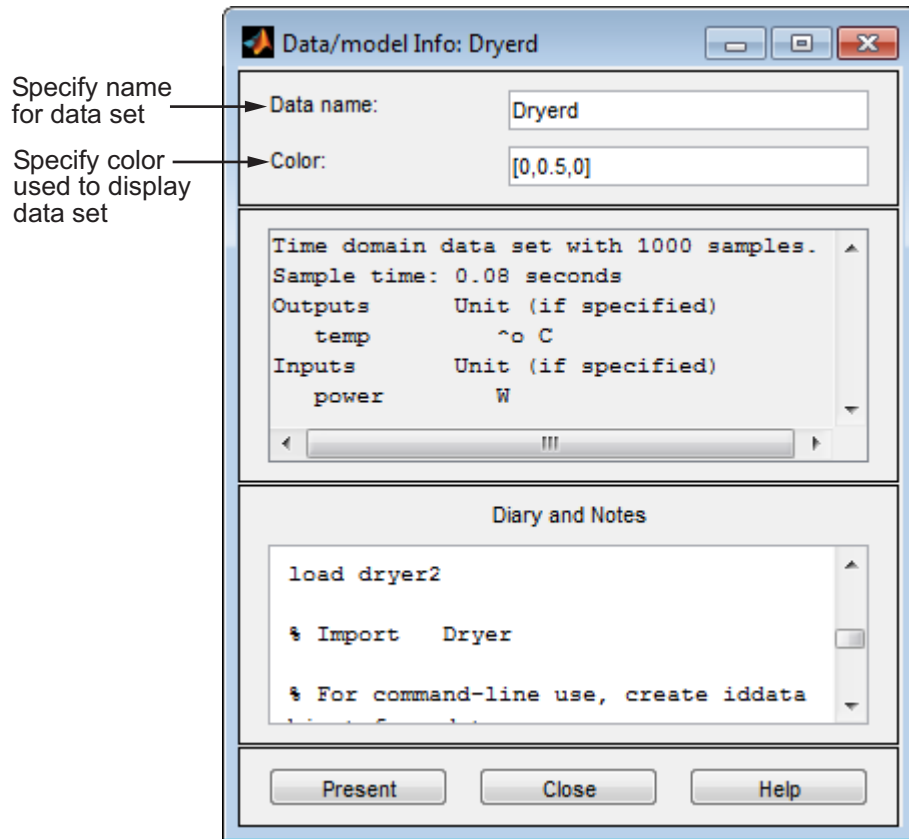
Data/model Info: Dryerd

Specify name for data set

Data name: Dryerd

Specify color used to display data set

Color: [0,0.5,0]

Time domain data set with 1000 samples.
Sample time: 0.08 seconds
Outputs Unit (if specified)
temp ^o C
Inputs Unit (if specified)
power W

Diary and Notes

load dryer2

% Import Dryer

% For command-line use, create iddata

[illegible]

Present Close Help